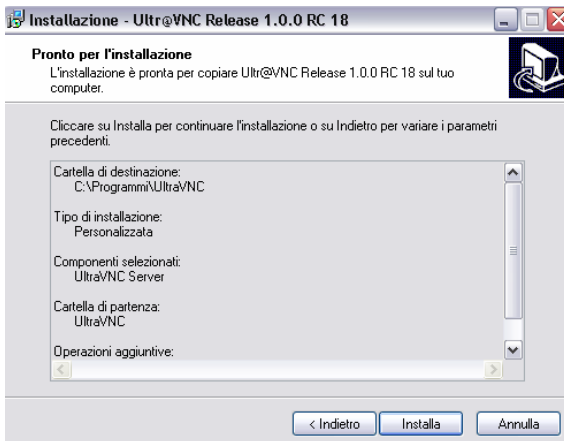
Installazione - Ultr@VNC Release 1.0.0 RC 18

Pronto per l'installazione
L'installazione è pronta per copiare Ultr@VNC Release 1.0.0 RC 18 sul tuo computer.

Cliccare su Installa per continuare l'installazione o su Indietro per variare i parametri precedenti.

Cartella di destinazione:
C:\Programmi\UltraVNC

Tipo di installazione:
Personalizzata

Componenti selezionati:
UltraVNC Server

Cartella di partenza:
UltraVNC

Operazioni aggiuntive:

< Indietro | Installa | Annulla